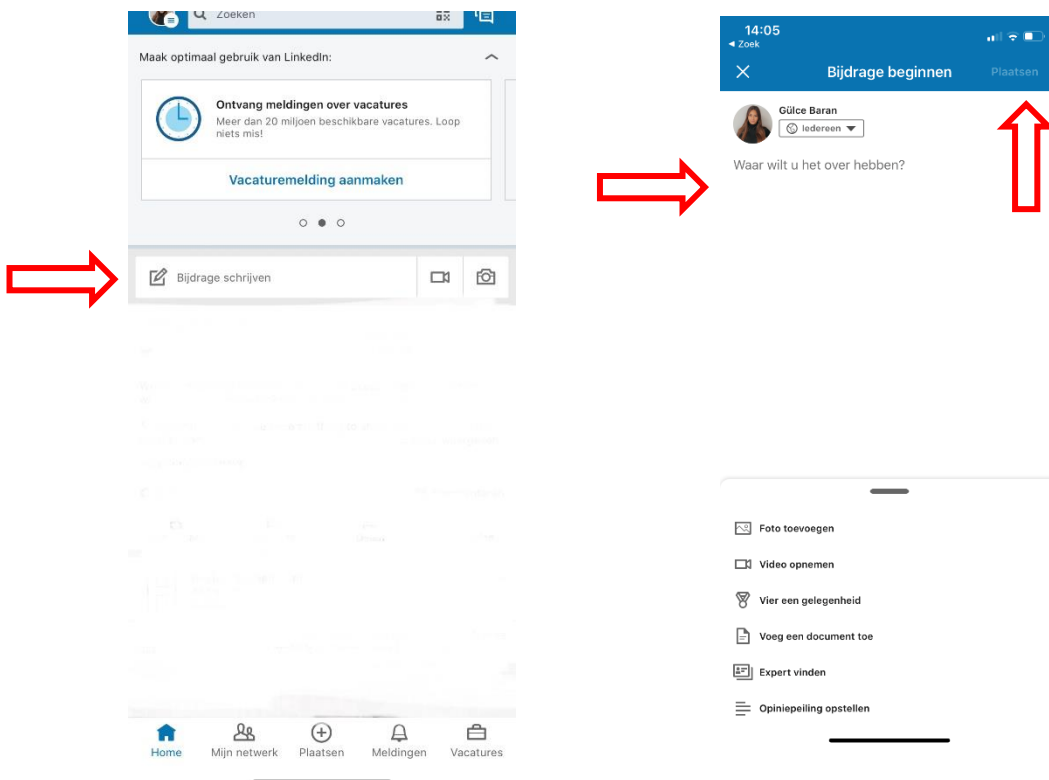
Zoeken

Maak optimaal gebruik van LinkedIn:

Ontvang meldingen over vacatures
Meer dan 20 miljoen beschikbare vacatures. Loop niets mis!

Vacaturemelding aanmaken

Bijdrage schrijven

Home
Mijn netwerk
Plaatsen
Meldingen
Vacatures

14:05
◂ Zoek

Bijdrage beginnen
Plaatsen

Gülce Baran
Iedereen

Waar wilt u het over hebben?

Foto toevoegen
Video opnemen
Vier een gelegenheid
Voeg een document toe
Expert vinden
Opiniepeiling opstellen